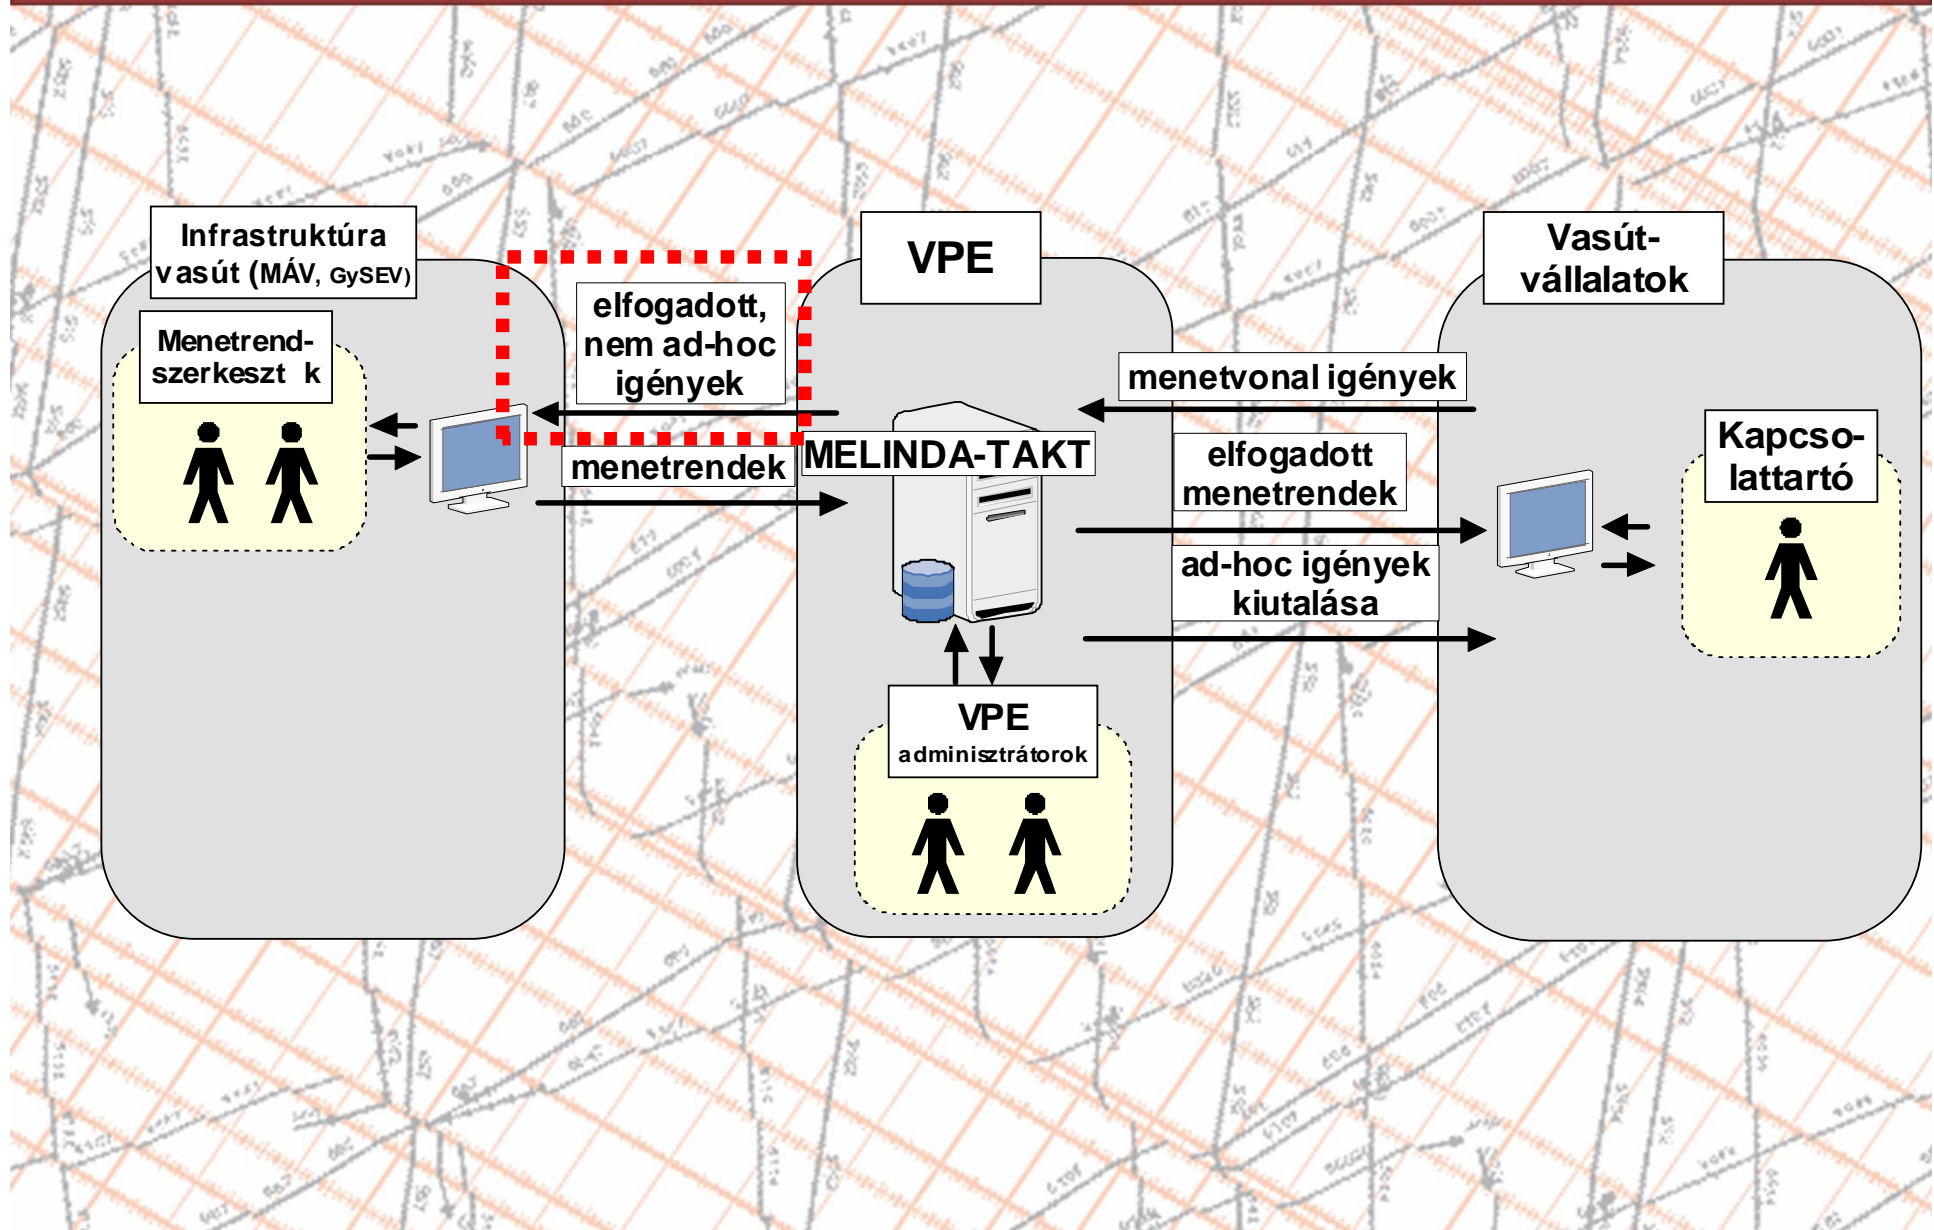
Infrastruktúra vasút (MÁV, GySEV)

Menetrend-szerkeszt k

elfogadott, nem ad-hoc igények

menetrendek

VPE

MELINDA-TAKT

VPE adminisztrátorok

Vasút-vállalatok

menetvonal igények

elfogadott menetrendek

ad-hoc igények kiutalása

Kapcso-lattartó